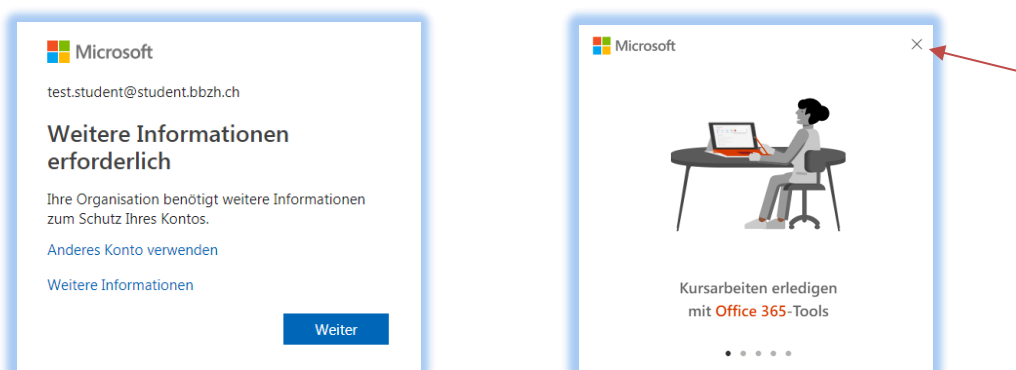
Microsoft

test.student@student.bbzh.ch

Weitere Informationen erforderlich

Ihre Organisation benötigt weitere Informationen zum Schutz Ihres Kontos.

Anderes Konto verwenden

Weitere Informationen

Weiter

Microsoft

×

Kursarbeiten erledigen mit Office 365-Tools